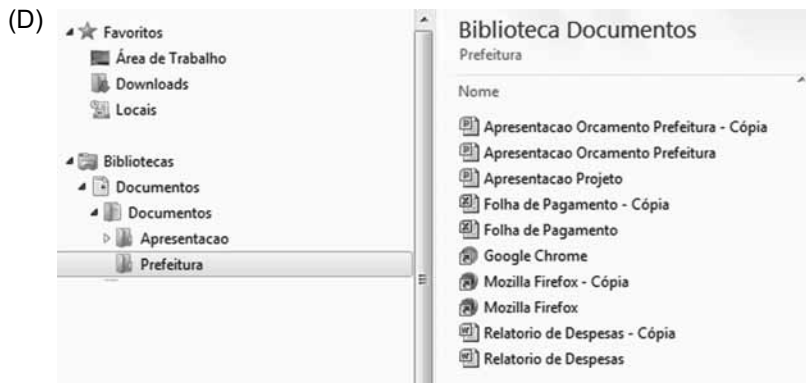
(D)

Favoritos
Área de Trabalho
Downloads
Locais

Bibliotecas
Documentos
Documentos
Apresentacao
Prefeitura

Biblioteca Documentos
Prefeitura

Nome

Apresentacao Orcamento Prefeitura - Cópia
Apresentacao Orcamento Prefeitura
Apresentacao Projeto
Folha de Pagamento - Cópia
Folha de Pagamento
Google Chrome
Mozilla Firefox - Cópia
Mozilla Firefox
Relatorio de Despesas - Cópia
Relatorio de Despesas